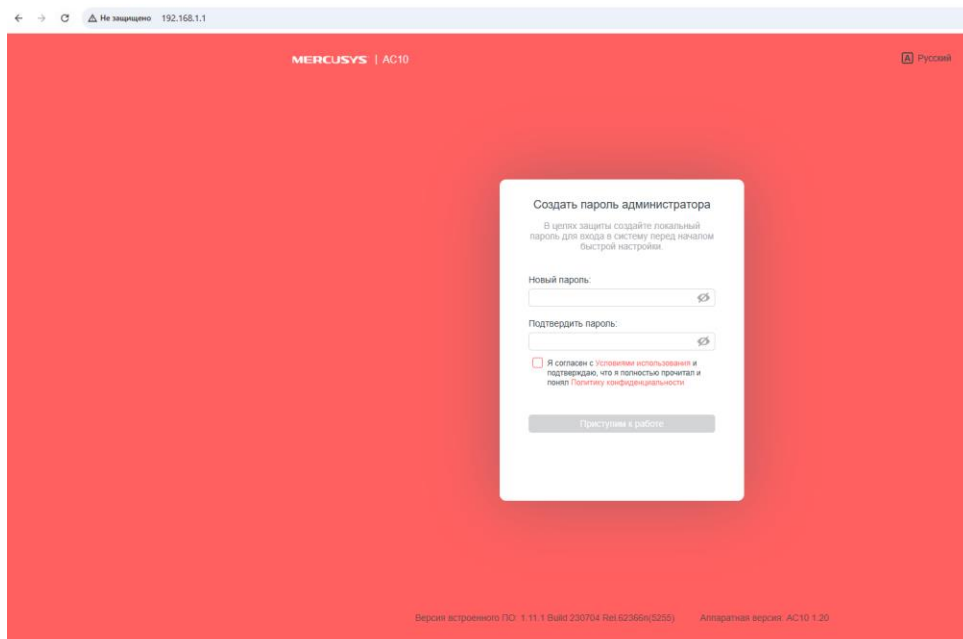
Не защищено 192.168.1.1

MERCUSYS | AC10

Русский

Создать пароль администратора

В целях защиты создайте локальный пароль для входа в систему перед началом быстрой настройки.

Новый пароль:

Подтвердить пароль:

Я согласен с Условиями использования и подтверждаю, что я полностью прочитал и понял Политику конфиденциальности

Приступим к работе

Версия встроенного ПО: 1.11.1 Build 230704 Rel.62366n(5255)

Аппаратная версия: AC10 1.20